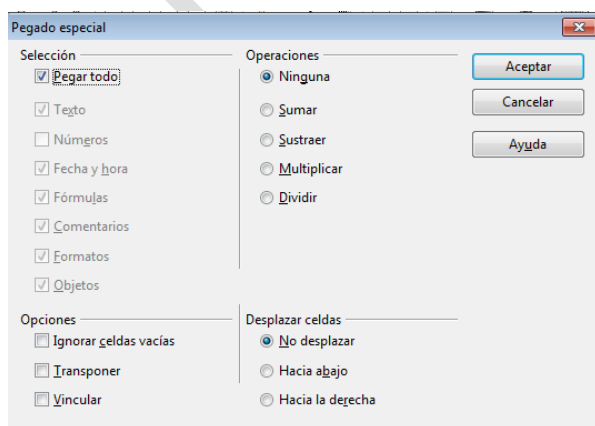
Pegado especial

Selección
Pegar todo
Texto
Números
Fecha y hora
Fórmulas
Comentarios
Formatos
Objetos

Operaciones
Ninguna
Sumar
Sustraer
Multiplicar
Dividir

Aceptar
Cancelar
Ayuda

Opciones
Ignorar celdas vacías
Transponer
Vincular

Desplazar celdas
No desplazar
Hacia abajo
Hacia la derecha